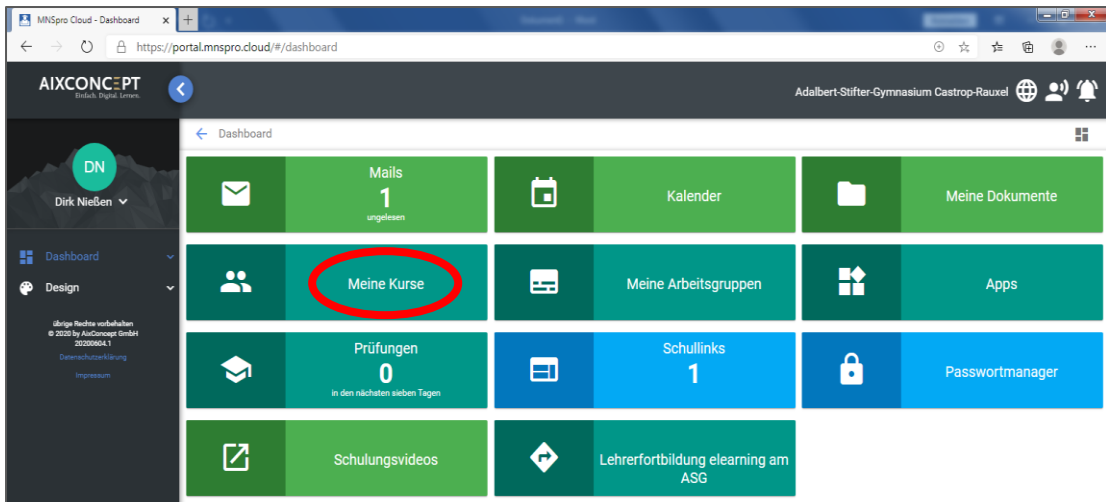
MNSpro Cloud - Dashboard

https://portal.mnspro.cloud/#/dashboard

AIXCONCEPT
Einfach. Digital. Lernen.

Adalbert-Stifter-Gymnasium Castrop-Rauxel

DN
Dirk Nießen

Dashboard
Design

übrige Rechte vorbehalten
© 2020 by AixConcept GmbH
20200604.1
Datenschutzerklärung
Impressum

Dashboard

Mails
1
ungelesen

Kalender

Meine Dokumente

Meine Kurse

Meine Arbeitsgruppen

Apps

Prüfungen
0
in den nächsten sieben Tagen

Schullinks
1

Passwortmanager

Schulungsvideos

Lehrerfortbildung elearning am ASG